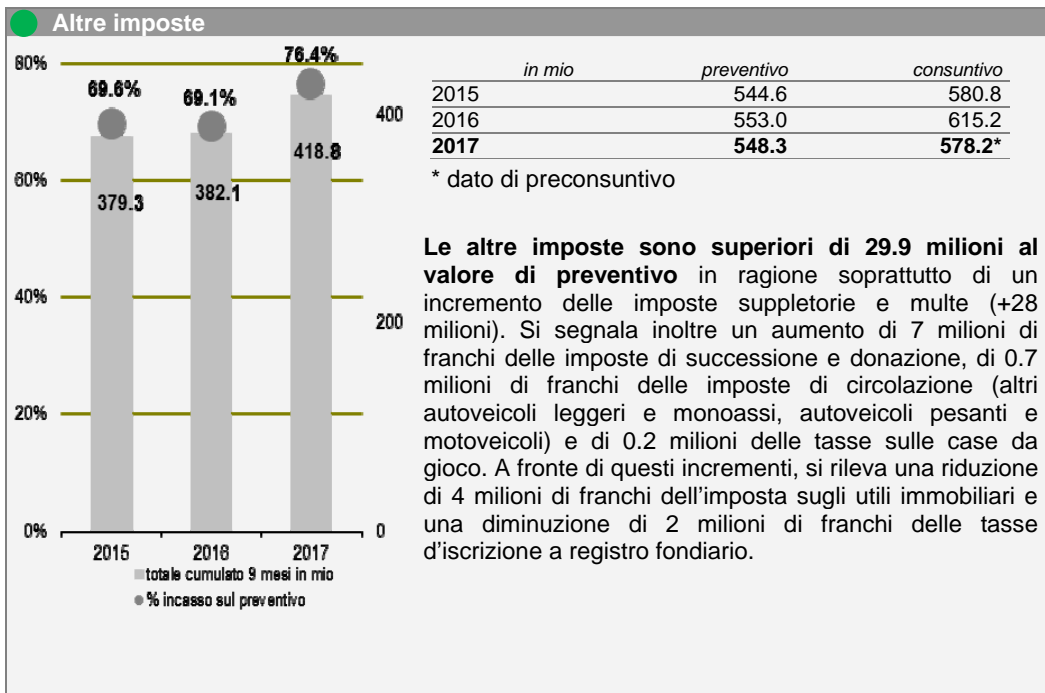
Altre imposte

80%
60%
40%
20%
0%

400
200
0

69.6%
69.1%
76.4%

379.3
382.1
418.8

2015
2016
2017

totale cumulato 9 mesi in mio
% incasso sul preventivo

| in mio | preventivo | consuntivo |
|---|---|---|
| 2015 | 544.6 | 580.8 |
| 2016 | 553.0 | 615.2 |
| **2017** | **548.3** | **578.2*** |

* dato di preconsuntivo

**Le altre imposte sono superiori di 29.9 milioni al valore di preventivo** in ragione soprattutto di un incremento delle imposte suppletorie e multe (+28 milioni). Si segnala inoltre un aumento di 7 milioni di franchi delle imposte di successione e donazione, di 0.7 milioni di franchi delle imposte di circolazione (altri autoveicoli leggeri e monoassi, autoveicoli pesanti e motoveicoli) e di 0.2 milioni delle tasse sulle case da gioco. A fronte di questi incrementi, si rileva una riduzione di 4 milioni di franchi dell'imposta sugli utili immobiliari e una diminuzione di 2 milioni di franchi delle tasse d'iscrizione a registro fondiario.